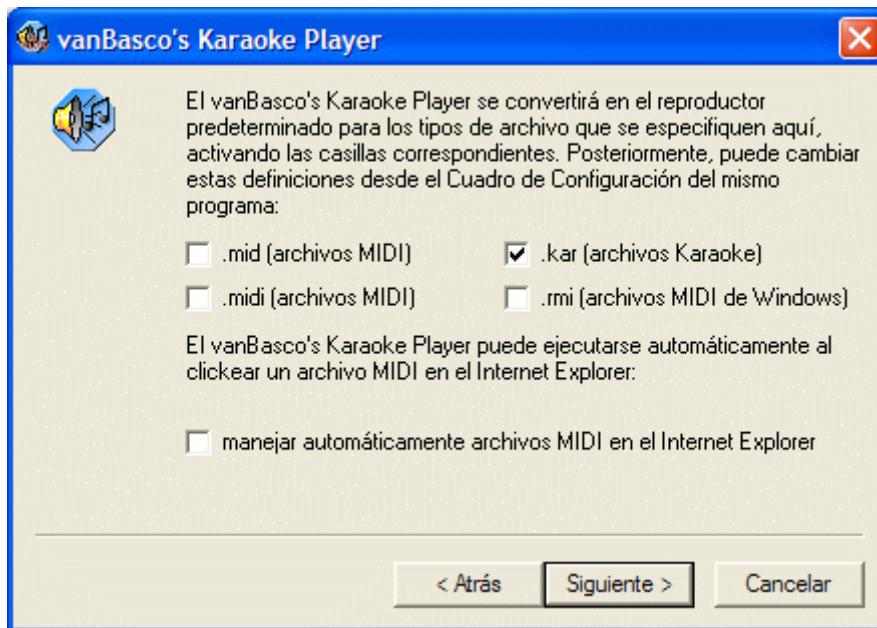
vanBasco's Karaoke Player

El vanBasco's Karaoke Player se convertirá en el reproductor predeterminado para los tipos de archivo que se especifiquen aquí, activando las casillas correspondientes. Posteriormente, puede cambiar estas definiciones desde el Cuadro de Configuración del mismo programa:

.mid (archivos MIDI)
.kar (archivos Karaoke)
.midi (archivos MIDI)
.rmi (archivos MIDI de Windows)

El vanBasco's Karaoke Player puede ejecutarse automáticamente al clickear un archivo MIDI en el Internet Explorer:

manejar automáticamente archivos MIDI en el Internet Explorer

< Atrás
Siguiente >
Cancelar